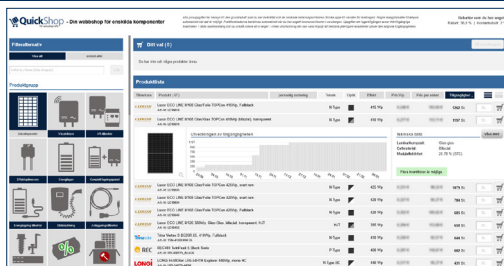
QuickShop - Din webbshop för enskilda komponenter

Filteralternativ

Visa allt

Produkttyper

Ditt val (0)

Du har inte valt några produkter ännu.

Produktlista

Leverans

Produkt (47)

N-Type

415 Wp

N-Type

410 Wp

Utvecklingen av tillgänglighet

Datablad

Leverantörsgrupp

Glas-glas

Cellenhet

Bifacial

Modulförhållande

20.70 % (STC)

N-Type

425 Wp

N-Type

420 Wp

N-Type

420 Wp

N-Type

420 Wp

HJT

410 Wp

REC

P-Type

405 Wp

LONGI

N-Type

405 Wp